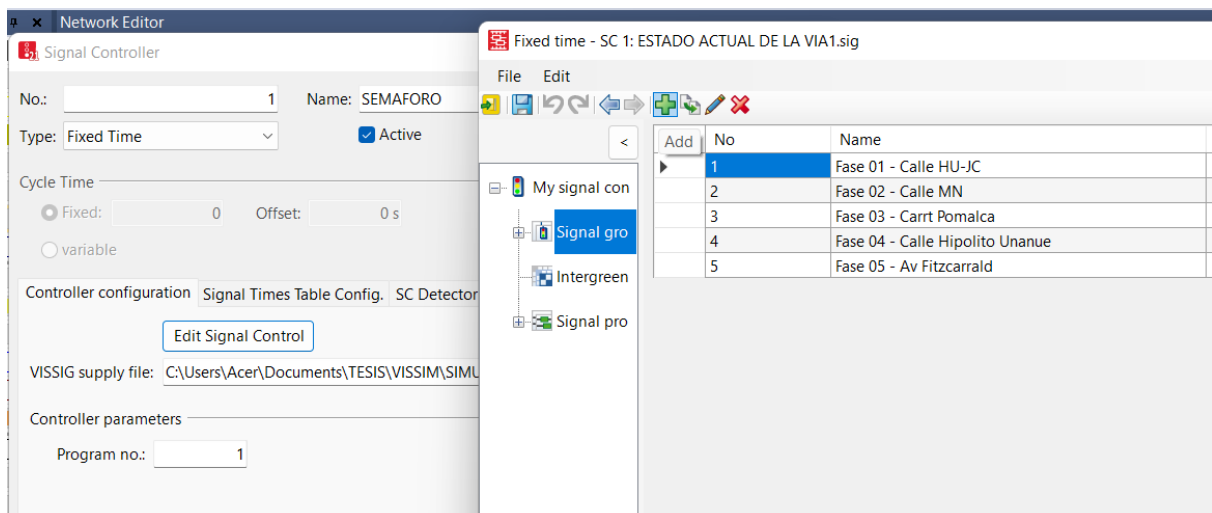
Network Editor

Signal Controller

No.: 1 Name: SEMAFORO

Type: Fixed Time Active

Cycle Time

Fixed: 0 Offset: 0 s

variable

Controller configuration | Signal Times Table Config. | SC Detector

Edit Signal Control

VISSIG supply file: C:\Users\Acer\Documents\TESIS\VISSIM\SIMU

Controller parameters

Program no.: 1

Fixed time - SC 1: ESTADO ACTUAL DE LA VIA1.sig

File Edit

<

My signal con

Signal gro

Intergreen

Signal pro

Add

| | No | Name |
|---|---|---|
| ▶ | 1 | Fase 01 - Calle HU-JC |
| | 2 | Fase 02 - Calle MN |
| | 3 | Fase 03 - Carrt Pomalca |
| | 4 | Fase 04 - Calle Hipolito Unanue |
| | 5 | Fase 05 - Av Fitzcarrald |